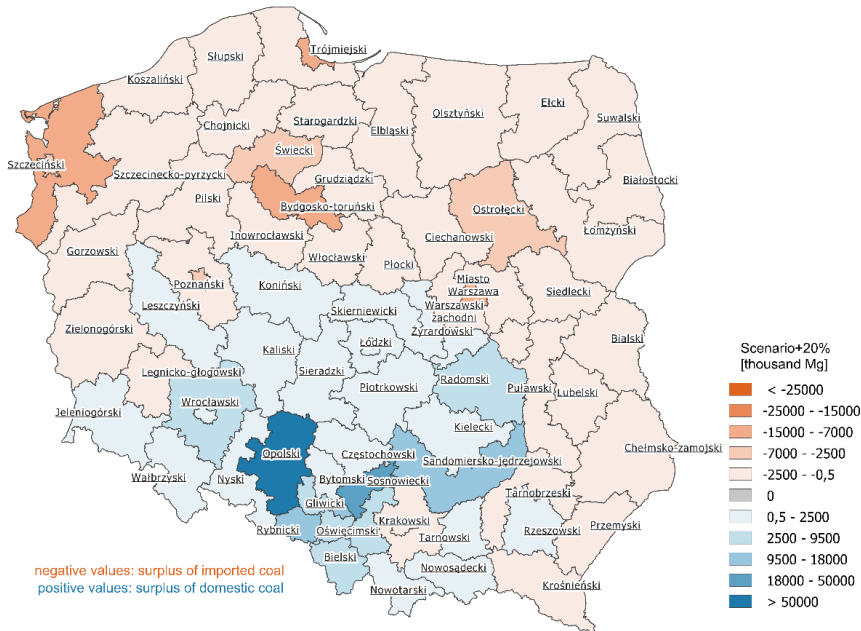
Trójmiejski
Słupski
Koszaliński
Ełcki
Olsztyński
Suwalski
Starogardzki
Elbląski
Chojnicki
Szczeciński
Świecki
Białostocki
Szczecinecko-pyrzycki
Grudziądzki
Pilski
Bydgosko-toruński
Ostrołęcki
Łomżyński
Inowrocławski
Ciechanowski
Gorzowski
Włocławski
Płocki
Miasto Warszawa
Poznański
Koniński
Siedlecki
Leszczyński
Warszawski zachodni
Skierniewicki
Żyrardowski
Zielonogórski
Łódzki
Bialski
Kaliski
Legnicko-głogowski
Sieradzki
Piotrkowski
Radomski
Puławski
Lubelski
Jeleniogórski
Wrocławski
Kielecki
Chełmsko-zamojski
Opolski
Częstochowski
Sandomiersko-jędrzejowski
Wałbrzyski
Nyski
Bytomski
Sosnowiecki
Tarnobrzeski
Gliwicki
Rybnicki
Oświęcimski
Krakowski
Rzeszowski
Przemyski
Tarnowski
Bielski
Nowosądecki
Krośnieński
Nowotarski

negative values: surplus of imported coal
positive values: surplus of domestic coal

Scenario+20%
[thousand Mg]
< -25000
-25000 - -15000
-15000 - -7000
-7000 - -2500
-2500 - -0,5
0
0,5 - 2500
2500 - 9500
9500 - 18000
18000 - 50000
> 50000